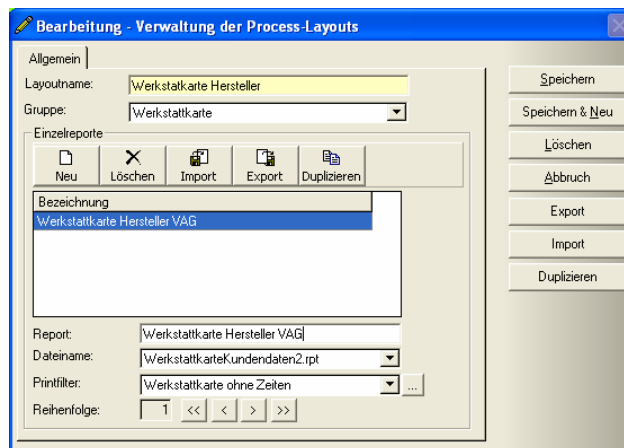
Bearbeitung - Verwaltung der Process-Layouts

Allgemein

Layoutname: Werkstatkarte Hersteller

Gruppe: Werkstattkarte

Einzelreporte

Neu
Löschen
Import
Export
Duplizieren

Bezeichnung
Werkstattkarte Hersteller VAG

Report: Werkstattkarte Hersteller VAG

Dateiname: WerkstattkarteKundendaten2.rpt

Printfilter: Werkstattkarte ohne Zeiten ...

Reihenfolge: 1 << < > >>

Speichern
Speichern & Neu
Löschen
Abbruch
Export
Import
Duplizieren